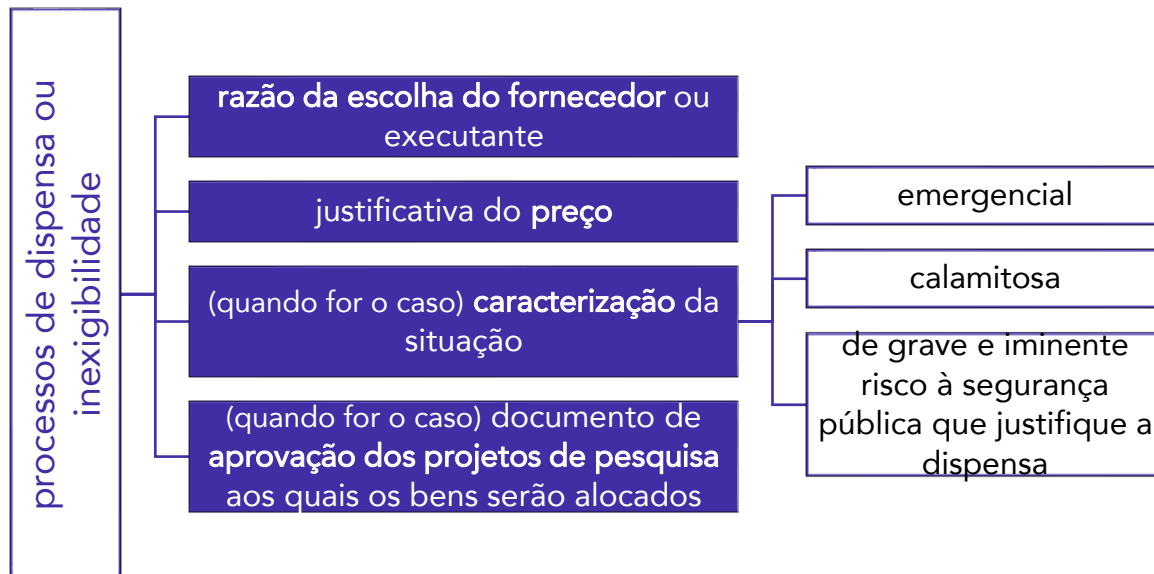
processos de dispensa ou inexigibilidade

razão da escolha do fornecedor ou executante

justificativa do preço

(quando for o caso) caracterização da situação

(quando for o caso) documento de aprovação dos projetos de pesquisa aos quais os bens serão alocados

emergencial

calamitosa

de grave e iminente risco à segurança pública que justifique a dispensa